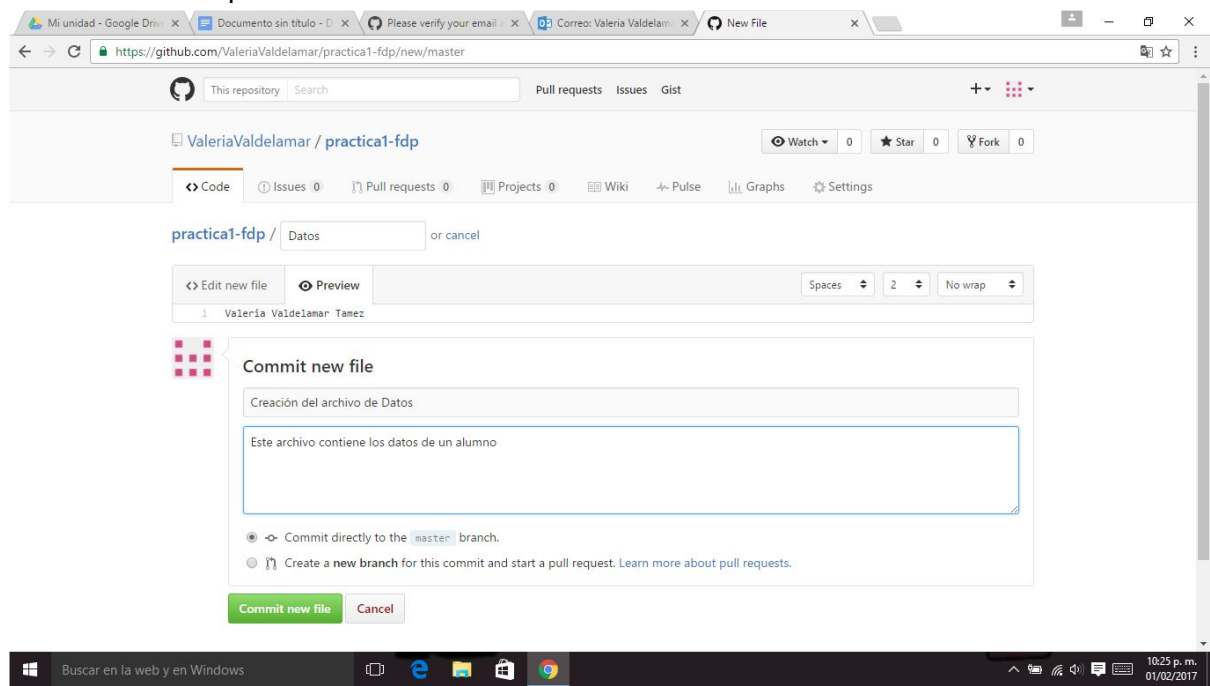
Mi unidad - Google Driv × Documento sin título - D × Please verify your email × Correo: Valeria Valdelam × New File ×

https://github.com/ValeriaValdelamar/practica1-fdp/new/master

This repository Search Pull requests Issues Gist

ValeriaValdelamar / practica1-fdp

Watch 0 Star 0 Fork 0

Code Issues 0 Pull requests 0 Projects 0 Wiki Pulse Graphs Settings

practica1-fdp / Datos or cancel

Edit new file Preview Spaces 2 No wrap

1 Valeria Valdelamar Tamez

Commit new file

Creación del archivo de Datos

Este archivo contiene los datos de un alumno

Commit directly to the master branch.

Create a new branch for this commit and start a pull request. Learn more about pull requests.

Commit new file Cancel

Buscar en la web y en Windows

10:25 p. m. 01/02/2017